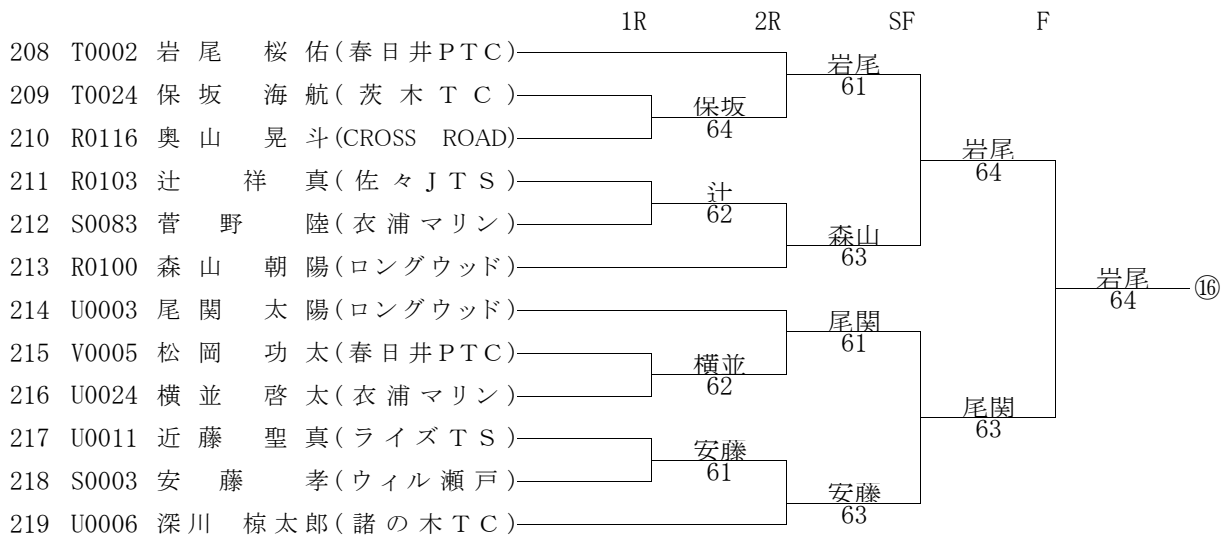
1R 2R SF F

208 T0002 岩尾 桜佑(春日井PTC)
209 T0024 保坂 海航(茨木TC)
210 R0116 奥山 晃斗(CROSS ROAD)
211 R0103 辻 祥真(佐々JTS)
212 S0083 菅野 陸(衣浦マリン)
213 R0100 森山 朝陽(ロングウッド)
214 U0003 尾関 太陽(ロングウッド)
215 V0005 松岡 功太(春日井PTC)
216 U0024 横並 啓太(衣浦マリン)
217 U0011 近藤 聖真(ライズTS)
218 S0003 安藤 孝(ウィル瀬戸)
219 U0006 深川 椋太郎(諸の木TC)

保坂 64
辻 62
横並 62
安藤 61

岩尾 61
森山 63
尾関 61
安藤 63

岩尾 64
尾関 63

岩尾 64 ⑯